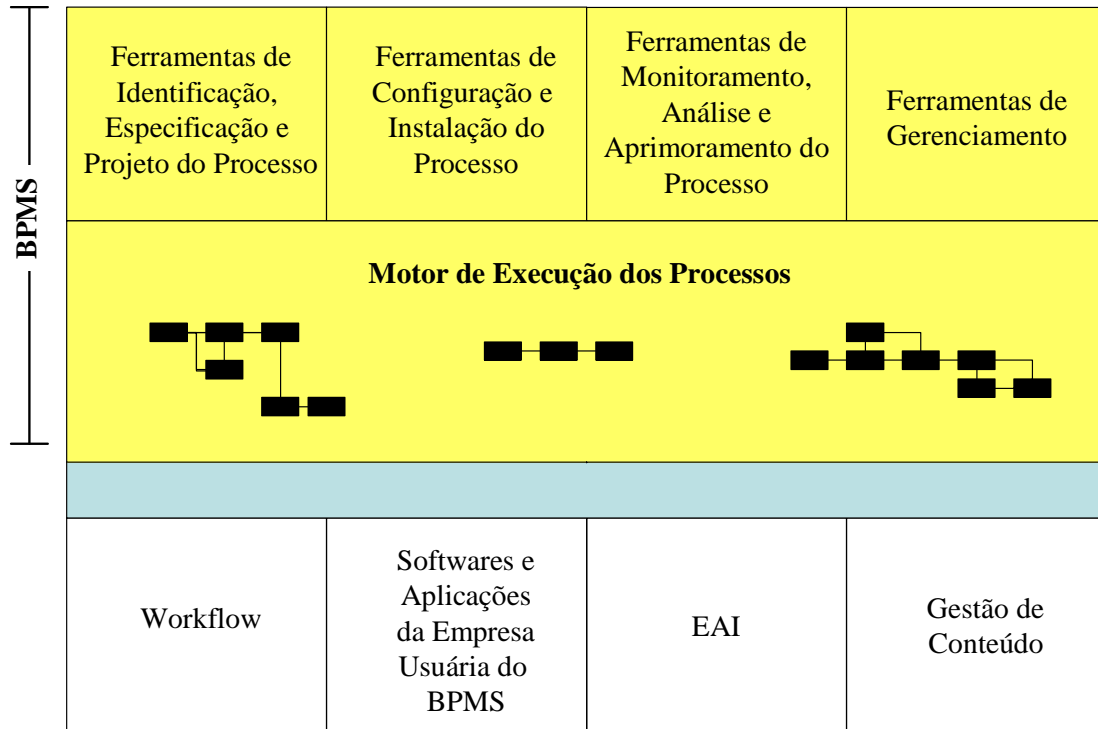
BPMS

| Ferramentas de Identificação, Especificação e Projeto do Processo | Ferramentas de Configuração e Instalação do Processo | Ferramentas de Monitoramento, Análise e Aprimoramento do Processo | Ferramentas de Gerenciamento |
|---|---|---|---|

Motor de Execução dos Processos

| Workflow | Softwares e Aplicações da Empresa Usuária do BPMS | EAI | Gestão de Conteúdo |
|---|---|---|---|